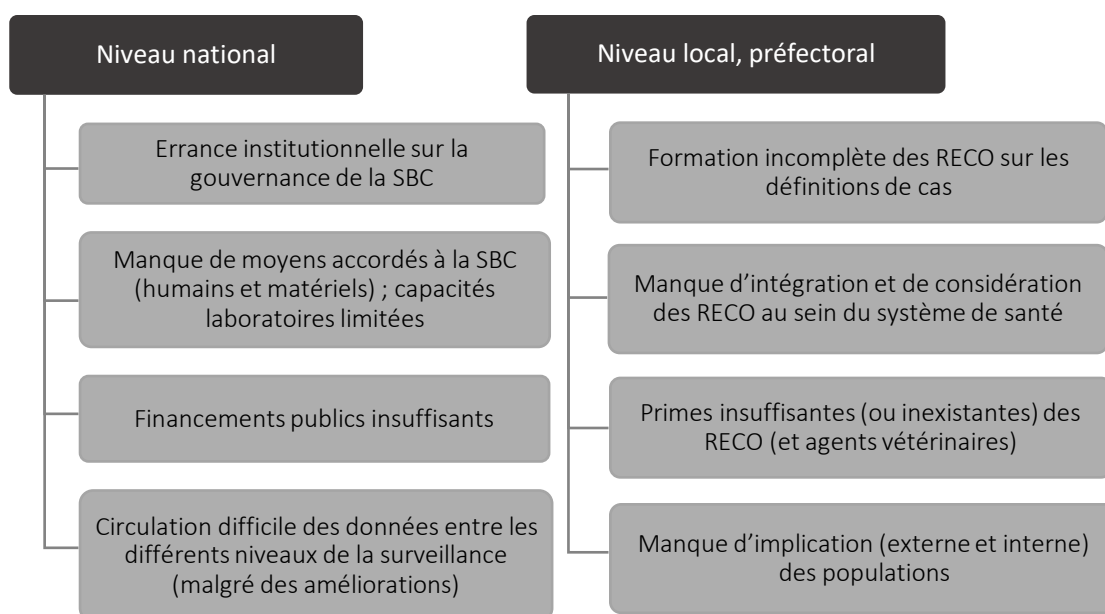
Niveau national

Errance institutionnelle sur la gouvernance de la SBC

Manque de moyens accordés à la SBC (humains et matériels) ; capacités laboratoires limitées

Financements publics insuffisants

Circulation difficile des données entre les différents niveaux de la surveillance (malgré des améliorations)

Niveau local, préfectoral

Formation incomplète des RECO sur les définitions de cas

Manque d'intégration et de considération des RECO au sein du système de santé

Primes insuffisantes (ou inexistantes) des RECO (et agents vétérinaires)

Manque d'implication (externe et interne) des populations